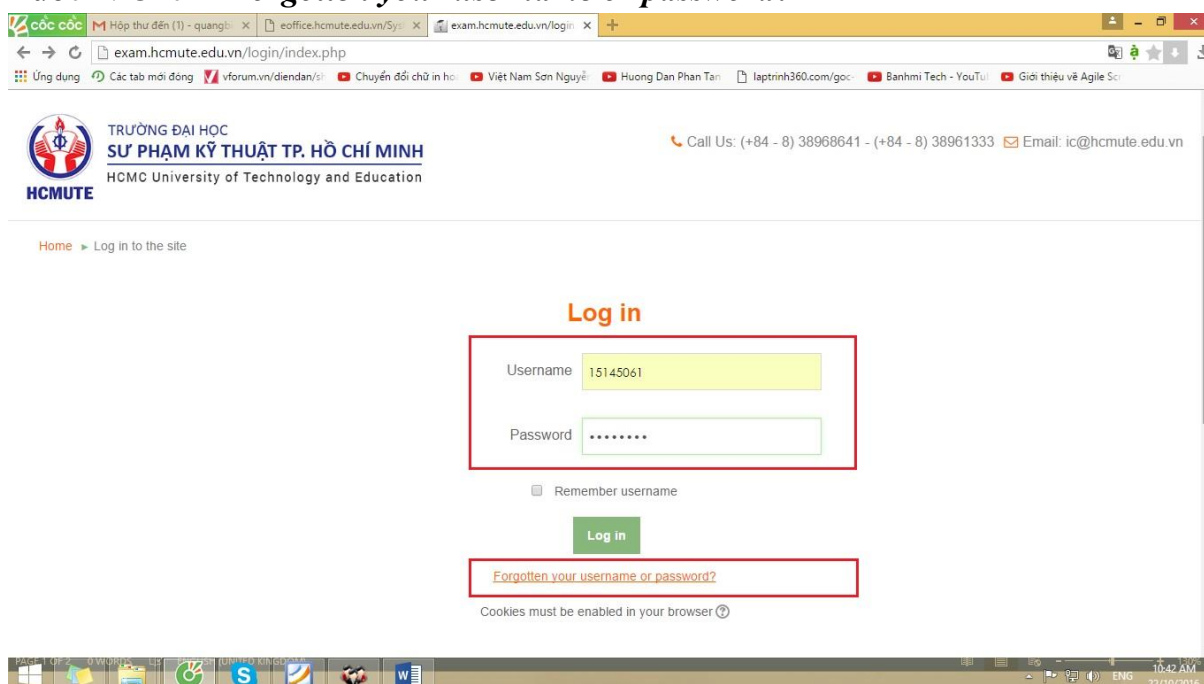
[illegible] forgotten your username or password.

cốc cốc
Hộp thư đến (1) - quangb
eoffice.hcmute.edu.vn/Sys
exam.hcmute.edu.vn/login
exam.hcmute.edu.vn/login/index.php
Ứng dụng
Các tab mới đóng
vforum.vn/diendan/s
Chuyển đổi chữ in ho
Việt Nam Sơn Nguyễ
Huong Dan Phan Tan
laptrinh360.com/goc-
Banhmi Tech - YouTu
Giới thiệu về Agile Sc

TRƯỜNG ĐẠI HỌC
SƯ PHẠM KỸ THUẬT TP. HỒ CHÍ MINH
HCMC University of Technology and Education
HCMUTE

Call Us: (+84 - 8) 38968641 - (+84 - 8) 38961333 Email: ic@hcmute.edu.vn

Home ► Log in to the site

Log in

Username 15145061

Password ••••••••

Remember username

Log in

Forgotten your username or password?

Cookies must be enabled in your browser

PAGE 1 OF 2 0 WORDS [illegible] (UNITED KINGDOM)

ENG 10:42 AM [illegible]